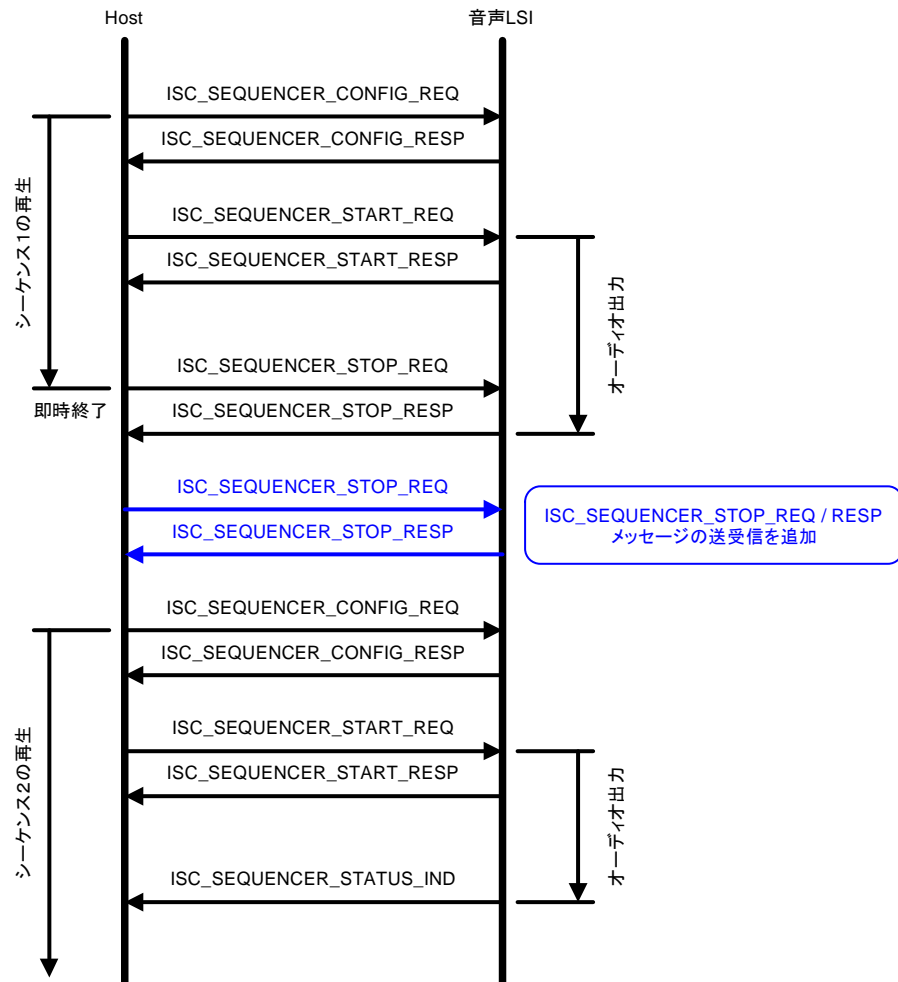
Host

音声LSI

ISC_SEQUENCER_CONFIG_REQ

ISC_SEQUENCER_CONFIG_RESP

シーケンス1の再生

ISC_SEQUENCER_START_REQ

ISC_SEQUENCER_START_RESP

オーディオ出力

ISC_SEQUENCER_STOP_REQ

即時終了

ISC_SEQUENCER_STOP_RESP

ISC_SEQUENCER_STOP_REQ

ISC_SEQUENCER_STOP_RESP

ISC_SEQUENCER_STOP_REQ / RESP
メッセージの送受信を追加

ISC_SEQUENCER_CONFIG_REQ

ISC_SEQUENCER_CONFIG_RESP

シーケンス2の再生

ISC_SEQUENCER_START_REQ

ISC_SEQUENCER_START_RESP

オーディオ出力

ISC_SEQUENCER_STATUS_IND